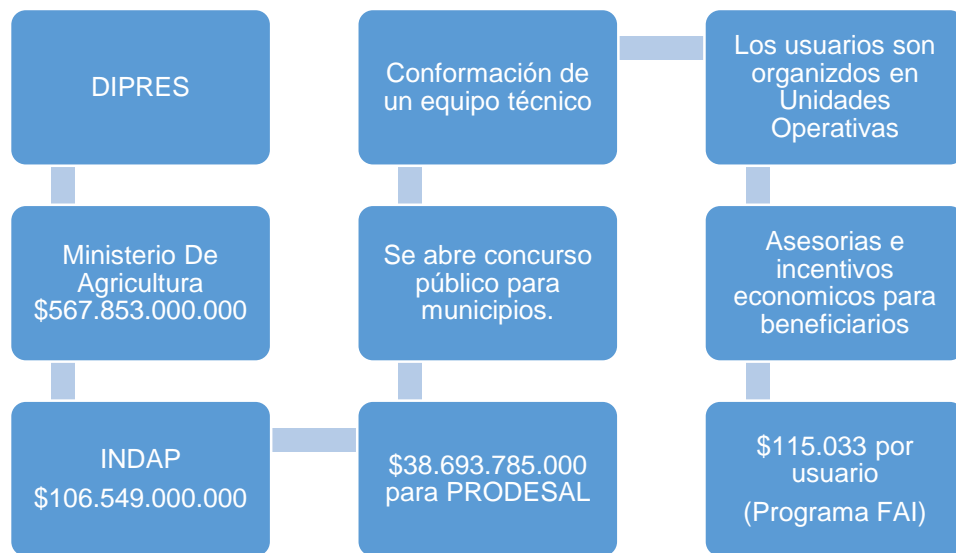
DIPRES

Ministerio De Agricultura $567.853.000.000

INDAP
$106.549.000.000

$38.693.785.000 para PRODESAL

Se abre concurso público para municipios.

Conformación de un equipo técnico

Los usuarios son organizdos en Unidades Operativas

Asesorias e incentivos economicos para beneficiarios

$115.033 por usuario
(Programa FAI)